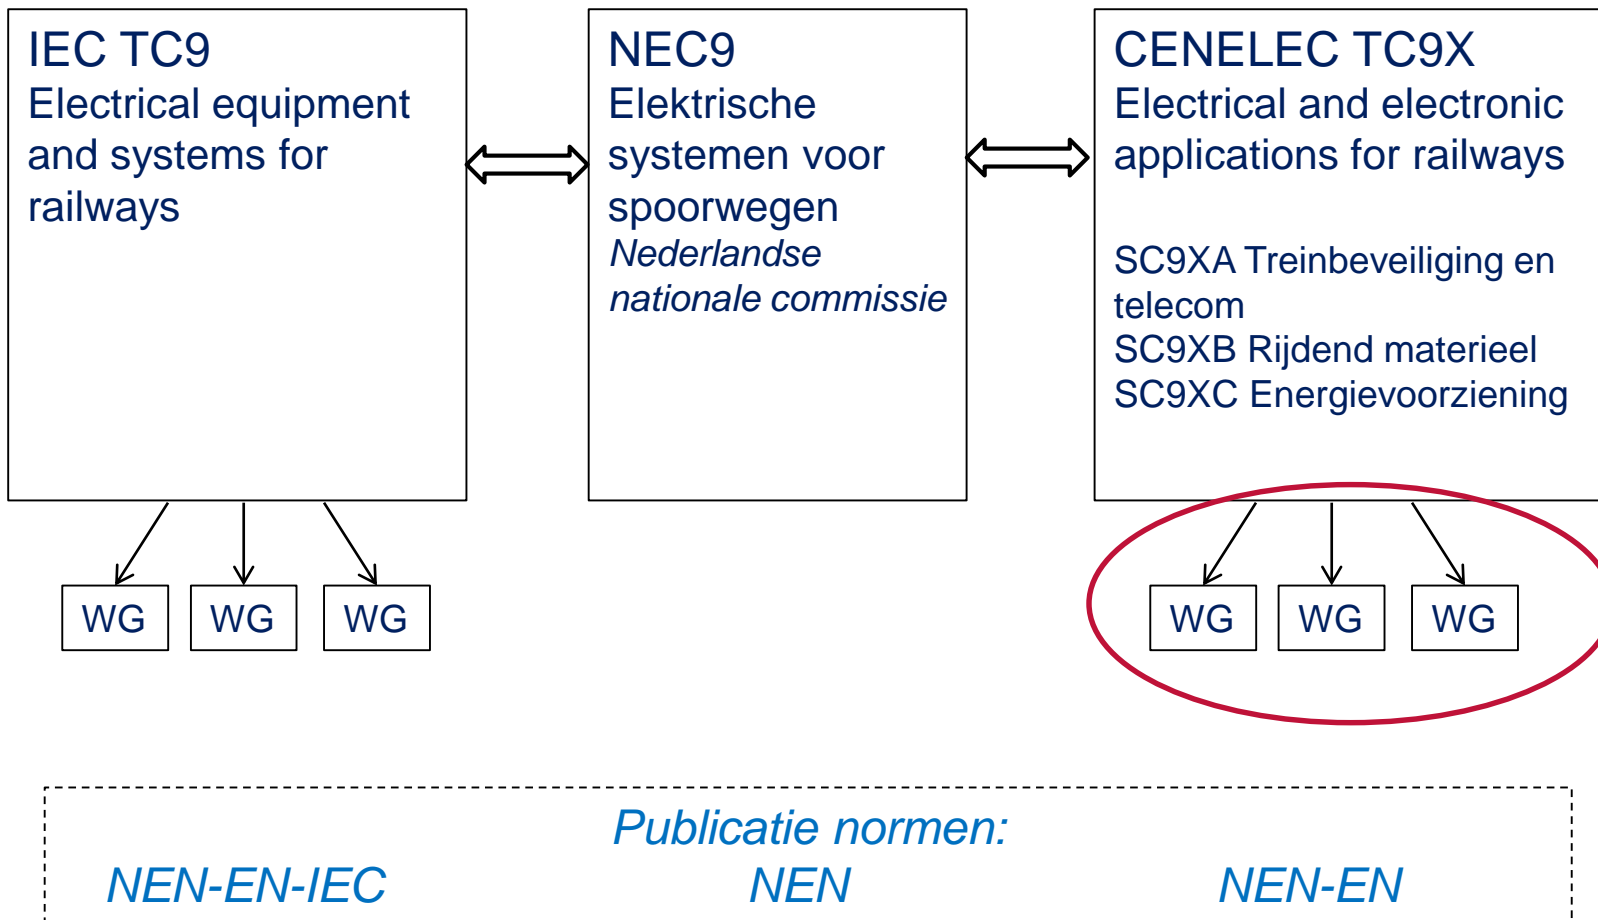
IEC TC9
Electrical equipment and systems for railways

NEC9
Elektrische systemen voor spoorwegen
*Nederlandse nationale commissie*

CENELEC TC9X
Electrical and electronic applications for railways

SC9XA Treinbeveiliging en telecom
SC9XB Rijdend materieel
SC9XC Energievoorziening

WG WG WG

WG WG WG

*Publicatie normen:*
*NEN-EN-IEC* *NEN* *NEN-EN*